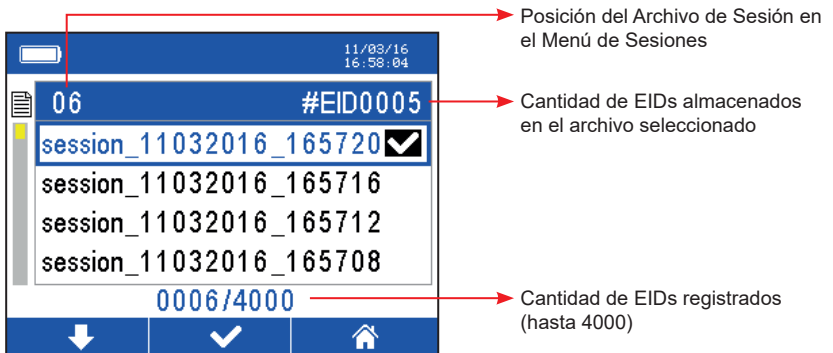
11/03/16
16:58:04

06 #EID0005

session_11032016_165720
session_11032016_165716
session_11032016_165712
session_11032016_165708

0006/4000

Posición del Archivo de Sesión en el Menú de Sesiones

Cantidad de EIDs almacenados en el archivo seleccionado

Cantidad de EIDs registrados (hasta 4000)